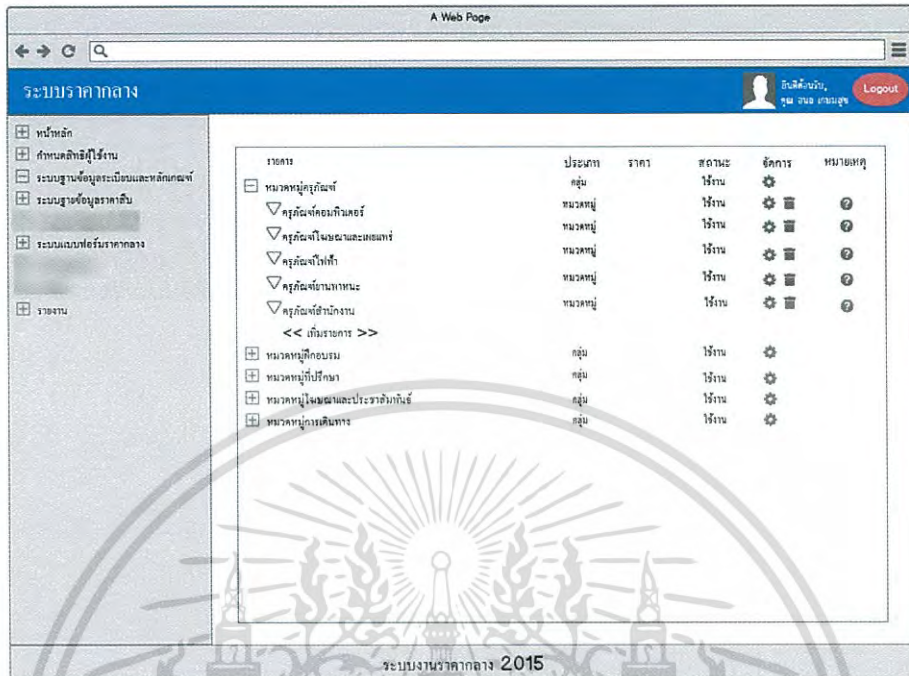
A Web Page

ระบบราคากลาง

ยินดีต้อนรับ, คุณ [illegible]

Logout

หน้าหลัก
กำหนดสิทธิ์ผู้ใช้งาน
ระบบฐานข้อมูลระเบียบและหลักเกณฑ์
ระบบฐานข้อมูลราคาสืบ
ระบบแบบฟอร์มราคากลาง
รายงาน

| รายการ | ประเภท | ราคา | สถานะ | จัดการ | หมายเหตุ |
|---|---|---|---|---|---|
| หมวดหมู่ครุภัณฑ์ | กลุ่ม | | ใช้งาน | | |
| ครุภัณฑ์คอมพิวเตอร์ | หมวดหมู่ | | ใช้งาน | | |
| ครุภัณฑ์โฆษณาและเผยแพร่ | หมวดหมู่ | | ใช้งาน | | |
| ครุภัณฑ์ไฟฟ้า | หมวดหมู่ | | ใช้งาน | | |
| ครุภัณฑ์ยานพาหนะ | หมวดหมู่ | | ใช้งาน | | |
| ครุภัณฑ์สำนักงาน | หมวดหมู่ | | ใช้งาน | | |
| << เพิ่มรายการ >> | | | | | |
| หมวดหมู่ฝึกอบรม | กลุ่ม | | ใช้งาน | | |
| หมวดหมู่ที่ปรึกษา | กลุ่ม | | ใช้งาน | | |
| หมวดหมู่โฆษณาและประชาสัมพันธ์ | กลุ่ม | | ใช้งาน | | |
| หมวดหมู่การเดินทาง | กลุ่ม | | ใช้งาน | | |

ระบบงานราคากลาง 2015